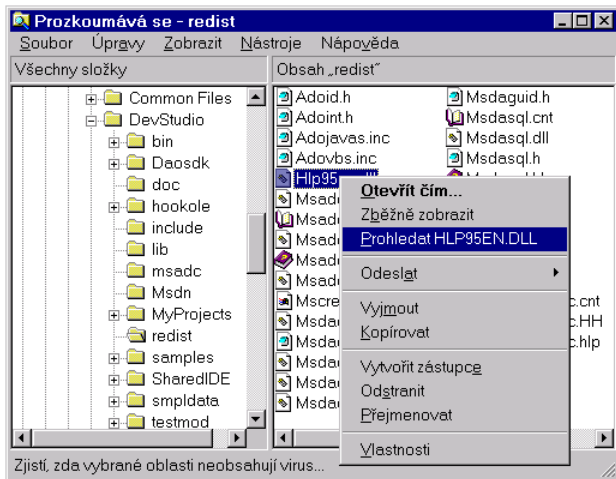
Prozkoumává se - redist

Soubor Úpravy Zobrazit Nástroje Nápověda

Všechny složky

Obsah „redist"

Common Files
DevStudio
bin
Daosdk
doc
hookole
include
lib
msadc
Msdn
MyProjects
redist
samples
SharedIDE
smpldata
testmod

Adoid.h
Adoint.h
Adojavas.inc
Adovbs.inc
Hlp95
Msad
Msad
Msad
Msad
Msad
Mscre
Msda
Msda
Msda
Msda
Msda

Msdaguid.h
Msdasql.cnt
Msdasql.dll
Msdasql.h
c.cnt
c.HH
c.hlp

Otevřít čím...
Zběžně zobrazit
Prohledat HLP95EN.DLL
Odeslat
Vyjmout
Kopírovat
Vytvořit zástupce
Odstranit
Přejmenovat
Vlastnosti

Zjistí, zda vybrané oblasti neobsahují virus...